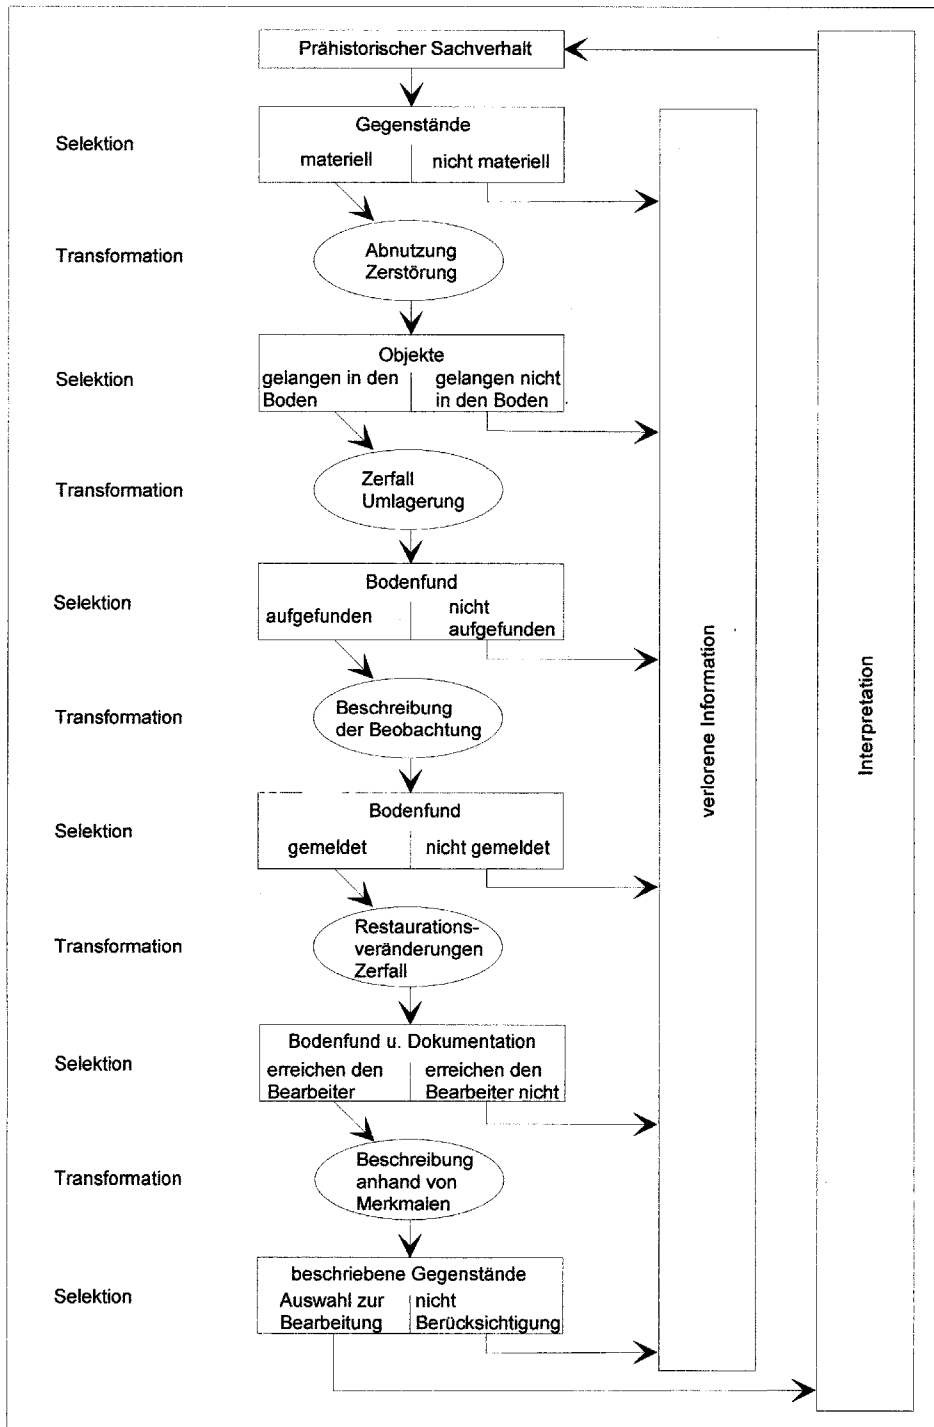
Prähistorischer Sachverhalt

Selektion

Gegenstände

materiell | nicht materiell

Transformation

Abnutzung Zerstörung

Selektion

Objekte

gelangen in den Boden | gelangen nicht in den Boden

Transformation

Zerfall Umlagerung

Selektion

Bodenfund

aufgefunden | nicht aufgefunden

Transformation

Beschreibung der Beobachtung

Selektion

Bodenfund

gemeldet | nicht gemeldet

Transformation

Restaurationsveränderungen Zerfall

Selektion

Bodenfund u. Dokumentation

erreichen den Bearbeiter | erreichen den Bearbeiter nicht

Transformation

Beschreibung anhand von Merkmalen

Selektion

beschriebene Gegenstände

Auswahl zur Bearbeitung | nicht Berücksichtigung

verlorene Information

Interpretation